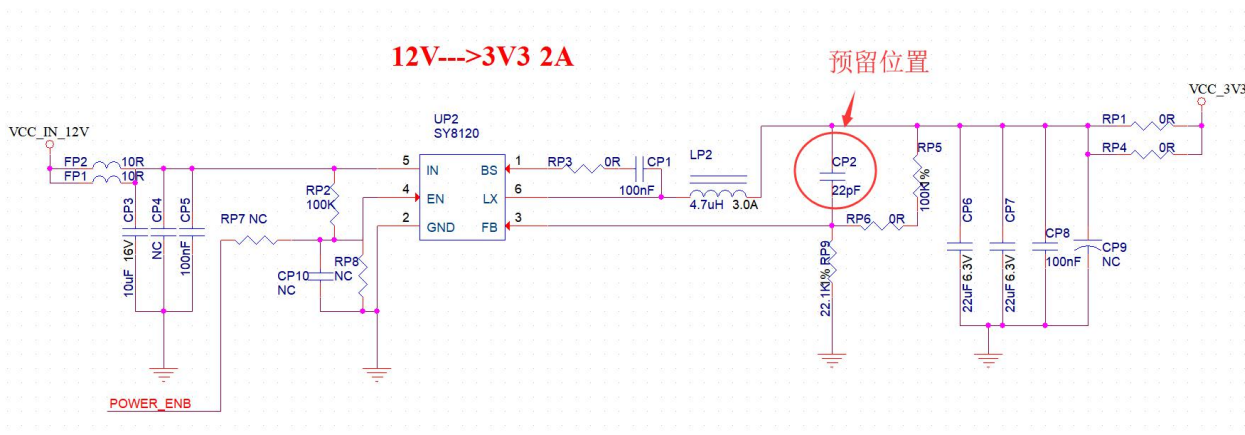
12V--->3V3 2A

预留位置

VCC_IN_12V

FP2 10R
FP1 10R

CP3 10uF 16V
CP4 NC
CP5 100nF

RP7 NC

POWER_ENB

UP2
SY8120

5 IN
4 EN
2 GND
BS 1
LX 6
FB 3

RP2 100K

CP10 NC
RP8 NC

RP3 0R
CP1 100nF

LP2 4.7uH 3.0A

CP2 22pF

RP5 100K1%

RP6 0R

RP9 22.1K1%

CP6 22uF 6.3V
CP7 22uF 6.3V
CP8 100nF
CP9 NC

RP1 0R
RP4 0R

VCC_3V3